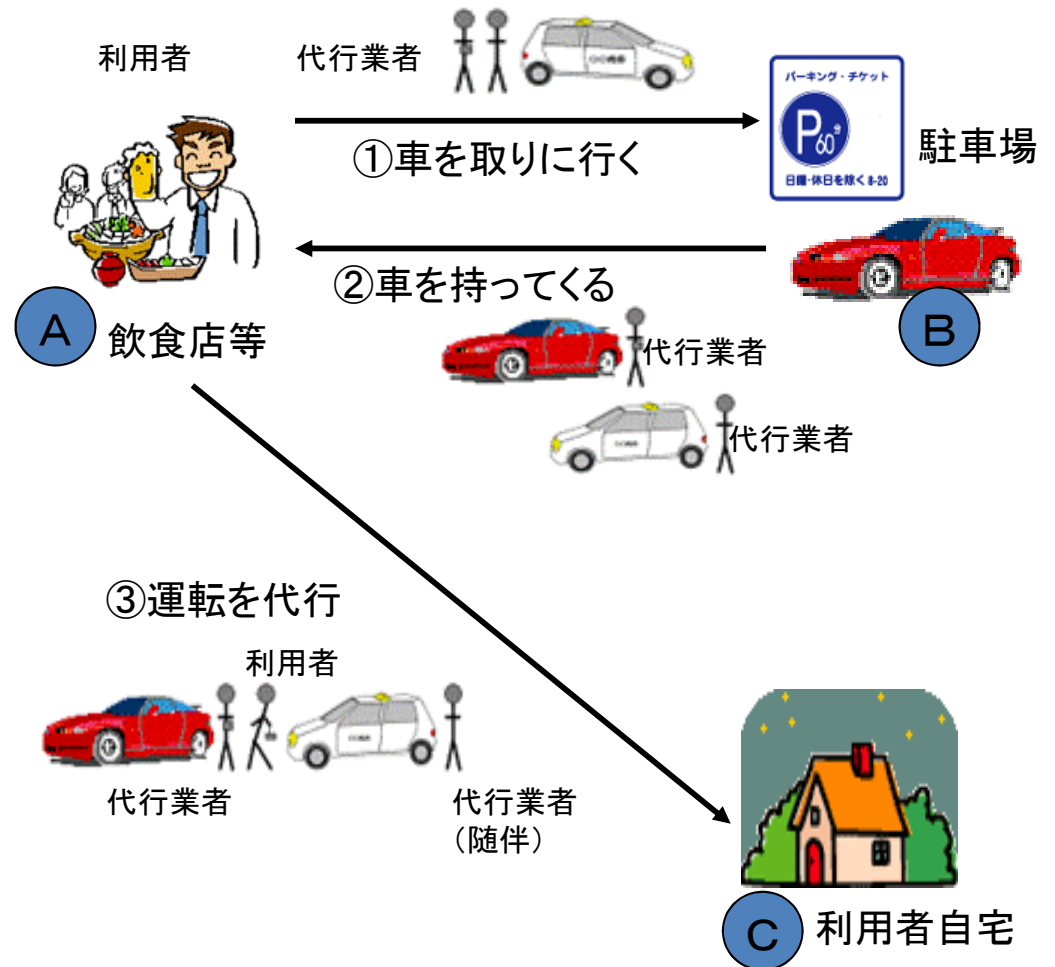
利用者

代行業者

パーキング・チケット

P 60分

日曜・休日を除く 8-20

①車を取りに行く

駐車場

②車を持ってくる

A 飲食店等

B

代行業者

代行業者

③運転を代行

利用者

代行業者

代行業者
（随伴）

C 利用者自宅